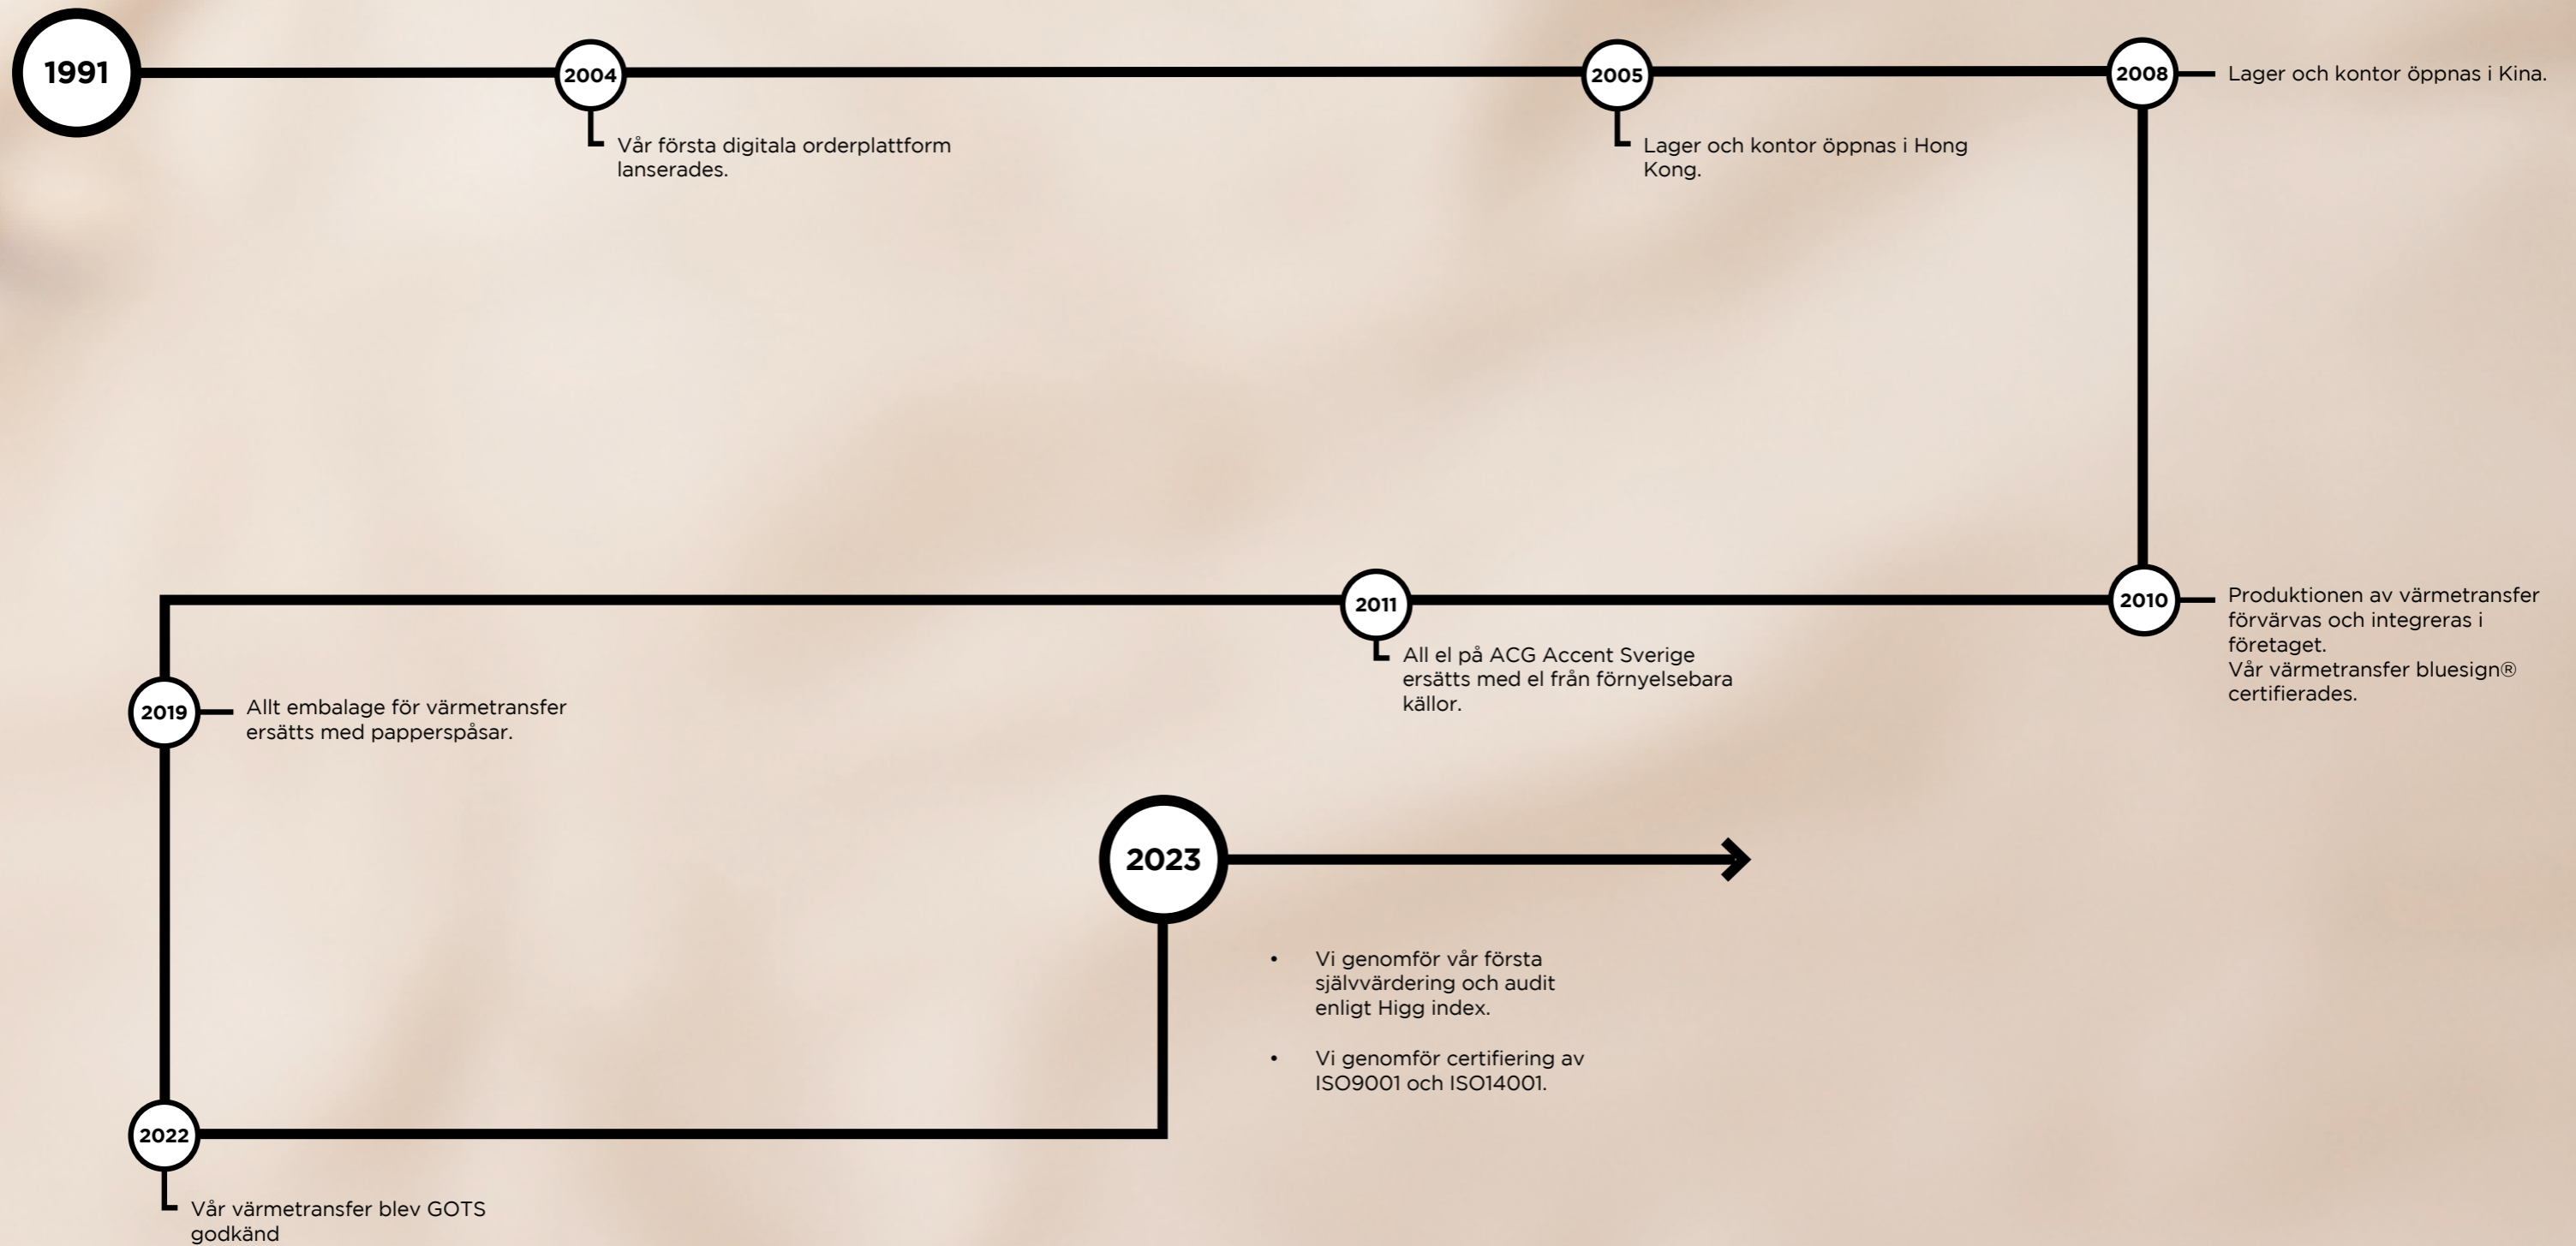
1991

2004

Vår första digitala orderplattform lanserades.

2005

Lager och kontor öppnas i Hong Kong.

2008

Lager och kontor öppnas i Kina.

2010

Produktionen av värmetransfer förvärvas och integreras i företaget.
Vår värmetransfer bluesign® certifierades.

2011

All el på ACG Accent Sverige ersätts med el från förnyelsebara källor.

2019

Allt embalage för värmetransfer ersätts med papperspåsar.

2022

Vår värmetransfer blev GOTS godkänd

2023

• Vi genomför vår första självvärdering och audit enligt Higg index.

• Vi genomför certifiering av ISO9001 och ISO14001.